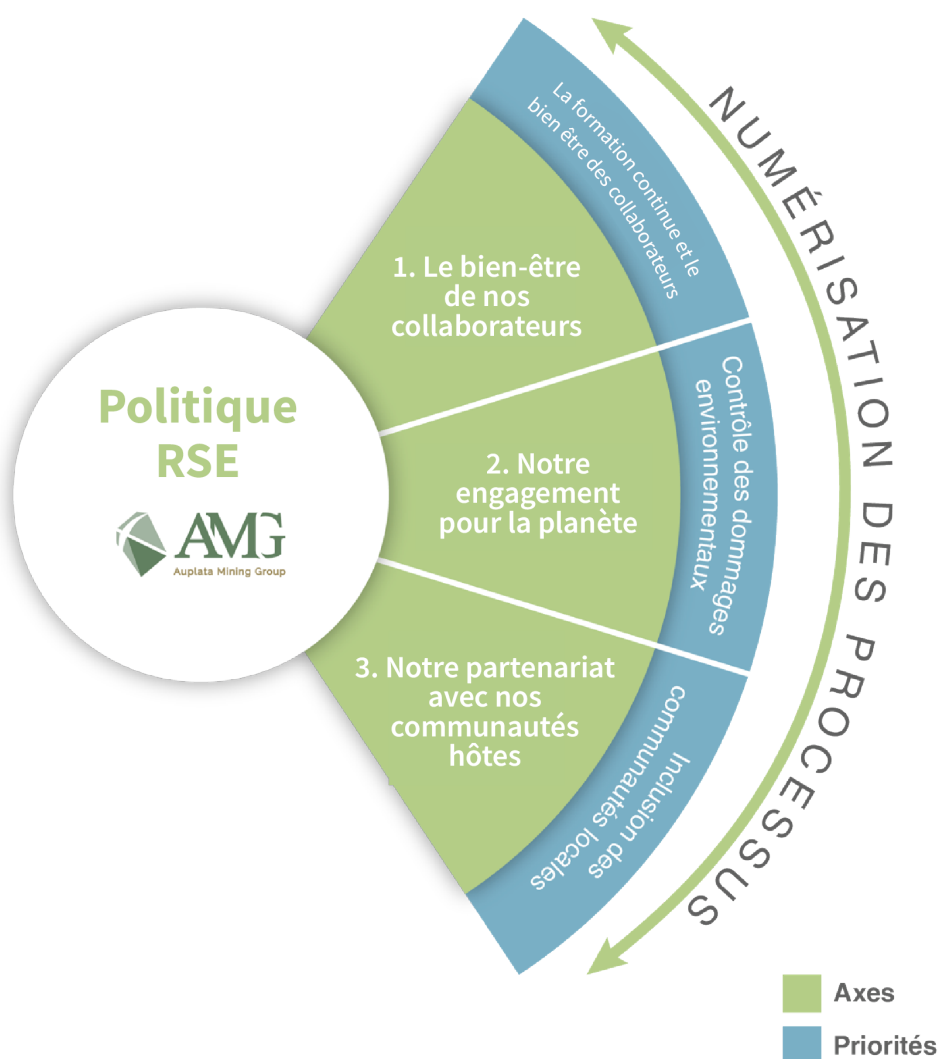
Politique RSE

AMG
Auplata Mining Group

1. Le bien-être de nos collaborateurs

2. Notre engagement pour la planète

3. Notre partenariat avec nos communautés hôtes

La formation continue et le bien être des collaborateurs

Contrôle des dommages environnementaux

Inclusion des communautés locales

NUMÉRISATION DES PROCESSUS

Axes

Priorités